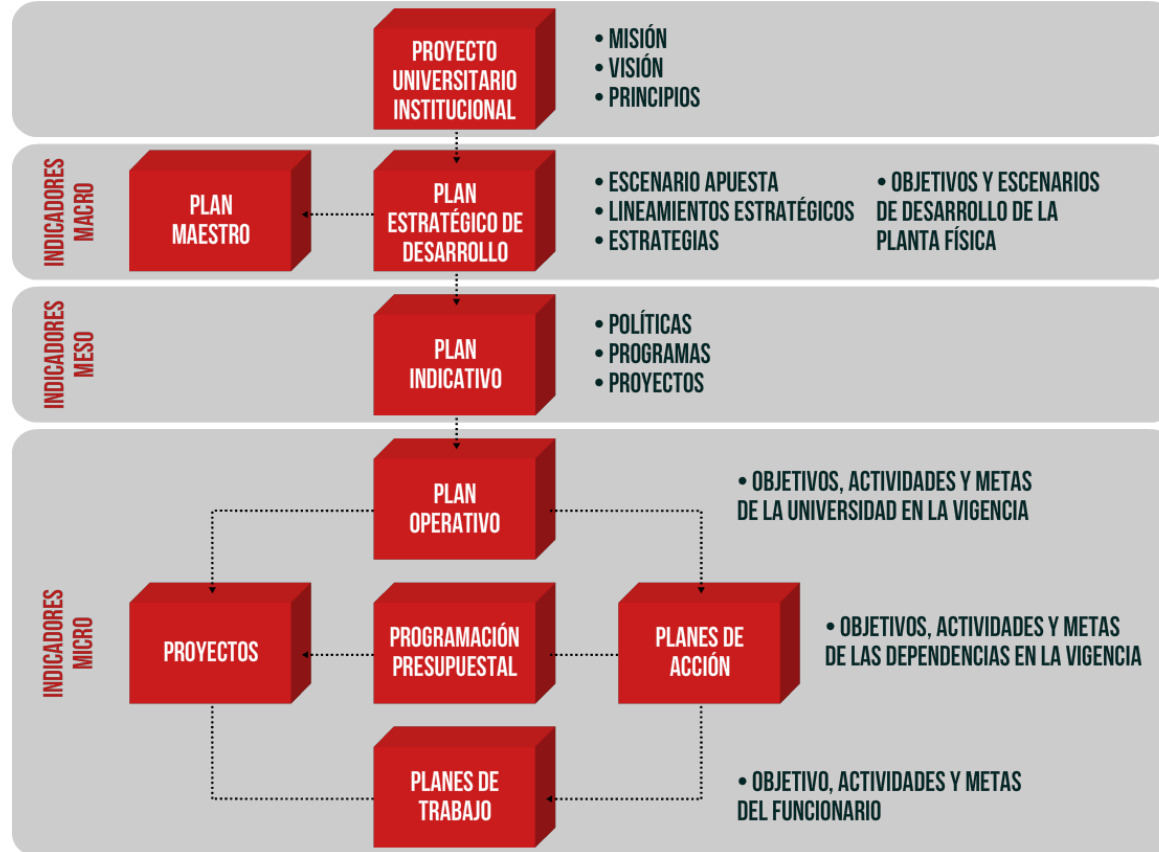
PROYECTO UNIVERSITARIO INSTITUCIONAL

• MISIÓN
• VISIÓN
• PRINCIPIOS

INDICADORES MACRO

PLAN MAESTRO

PLAN ESTRATÉGICO DE DESARROLLO

• ESCENARIO APUESTA
• LINEAMIENTOS ESTRATÉGICOS
• ESTRATEGIAS

• OBJETIVOS Y ESCENARIOS DE DESARROLLO DE LA PLANTA FÍSICA

INDICADORES MESO

PLAN INDICATIVO

• POLÍTICAS
• PROGRAMAS
• PROYECTOS

INDICADORES MICRO

PLAN OPERATIVO

• OBJETIVOS, ACTIVIDADES Y METAS DE LA UNIVERSIDAD EN LA VIGENCIA

PROYECTOS

PROGRAMACIÓN PRESUPUESTAL

PLANES DE ACCIÓN

• OBJETIVOS, ACTIVIDADES Y METAS DE LAS DEPENDENCIAS EN LA VIGENCIA

PLANES DE TRABAJO

• OBJETIVO, ACTIVIDADES Y METAS DEL FUNCIONARIO